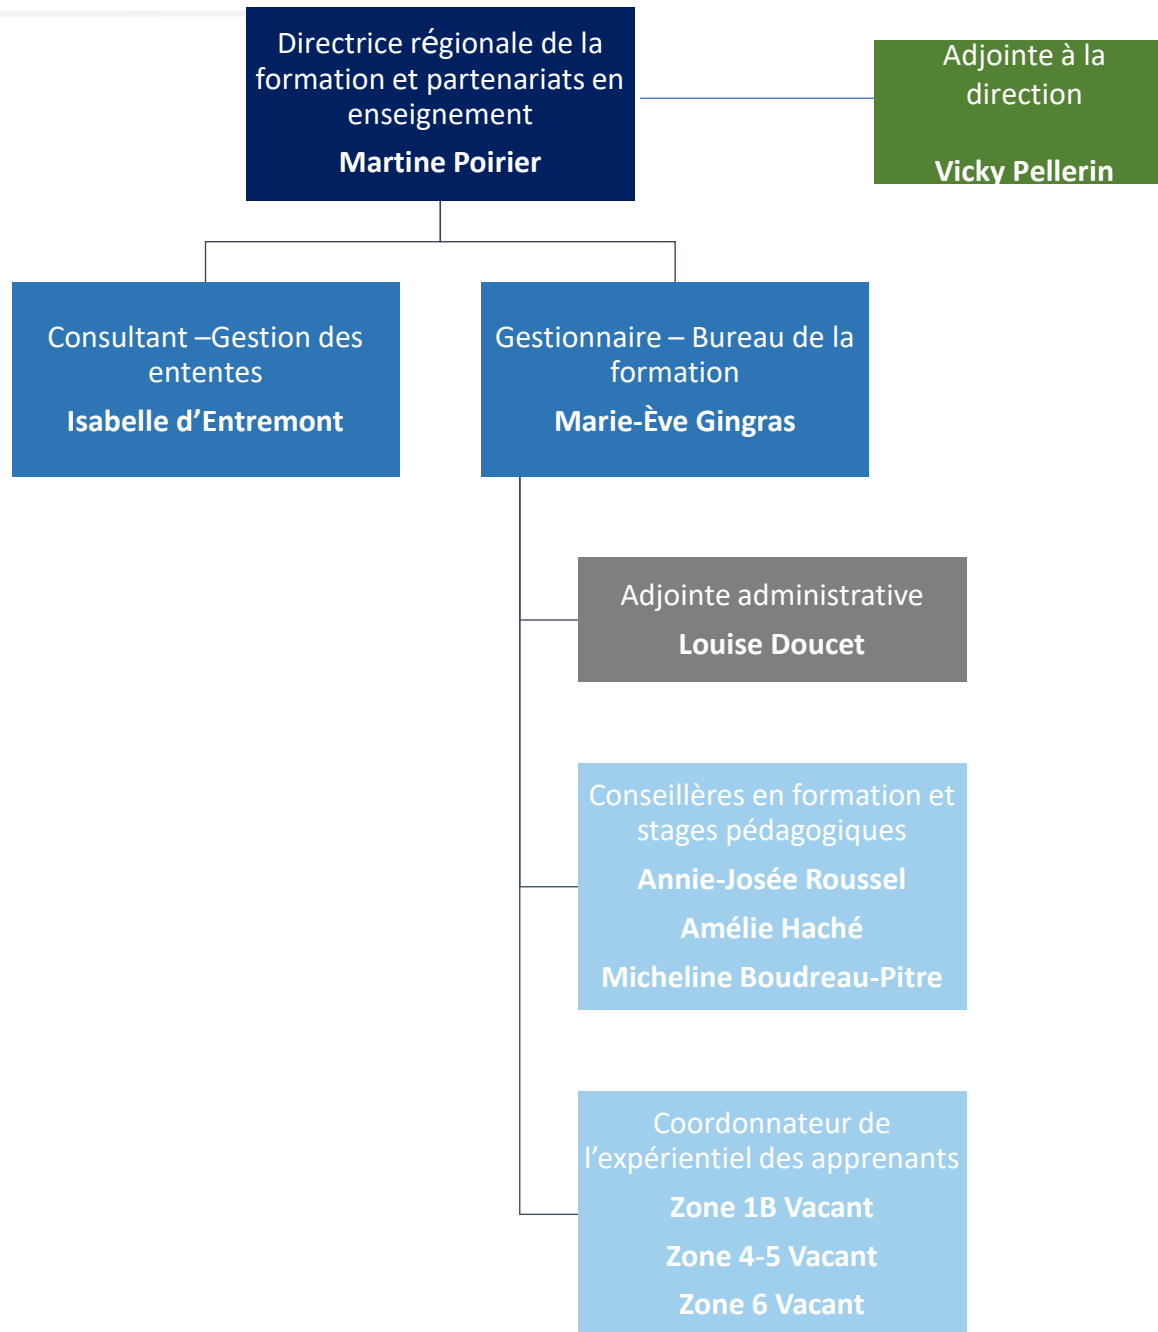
Directrice régionale de la formation et partenariats en enseignement

Martine Poirier

Adjointe à la direction

Vicky Pellerin

Consultant –Gestion des ententes

Isabelle d'Entremont

Gestionnaire – Bureau de la formation

Marie-Ève Gingras

Adjointe administrative

Louise Doucet

Conseillères en formation et stages pédagogiques

Annie-Josée Roussel

Amélie Haché

Micheline Boudreau-Pitre

Coordonnateur de l'expérientiel des apprenants

Zone 1B Vacant

Zone 4-5 Vacant

Zone 6 Vacant